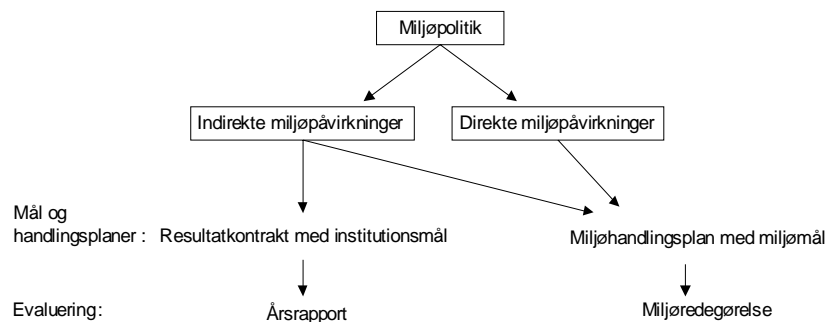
Miljøpolitik

Indirekte miljøpåvirkninger

Direkte miljøpåvirkninger

Mål og handlingsplaner :

Resultatkontrakt med institutionsmål

Miljøhandlingsplan med miljømål

Evaluering:

Årsrapport

Miljøredegørelse